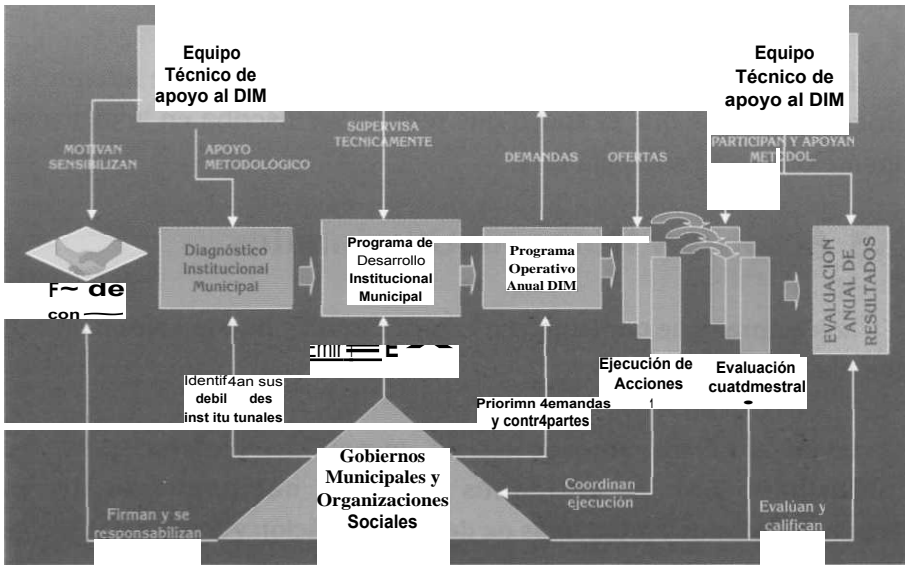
Equipo Técnico de apoyo al DIM

Equipo Técnico de apoyo al DIM

MOTIVAN SENSIBILIZAN

APOYO METODOLÓGICO

SUPERVISA TECNICAMENTE

DEMANDAS

OFERTAS

PARTICIPAN Y APOYAN METODOL.

F~ de con

Diagnóstico Institucional Municipal

Programa de Desarrollo Institucional Municipal

Programa Operativo Anual DIM

EVALUACION ANUAL DE RESULTADOS

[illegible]

Ejecución de Acciones

Evaluación cuatdmestral

Identif4an sus debil des inst itu tunales

Priorimn 4emandas y contr4partes

Gobiernos Municipales y Organizaciones Sociales

Coordinan ejecución

Firman y se responsabilizan

Evalúan y califican